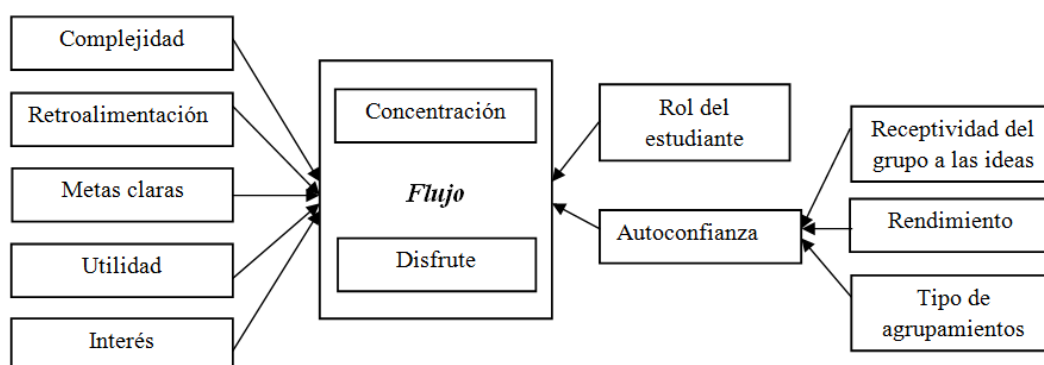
Complejidad

Retroalimentación

Metas claras

Utilidad

Interés

Concentración

*Flujo*

Disfrute

Rol del estudiante

Autoconfianza

Receptividad del grupo a las ideas

Rendimiento

Tipo de agrupamientos